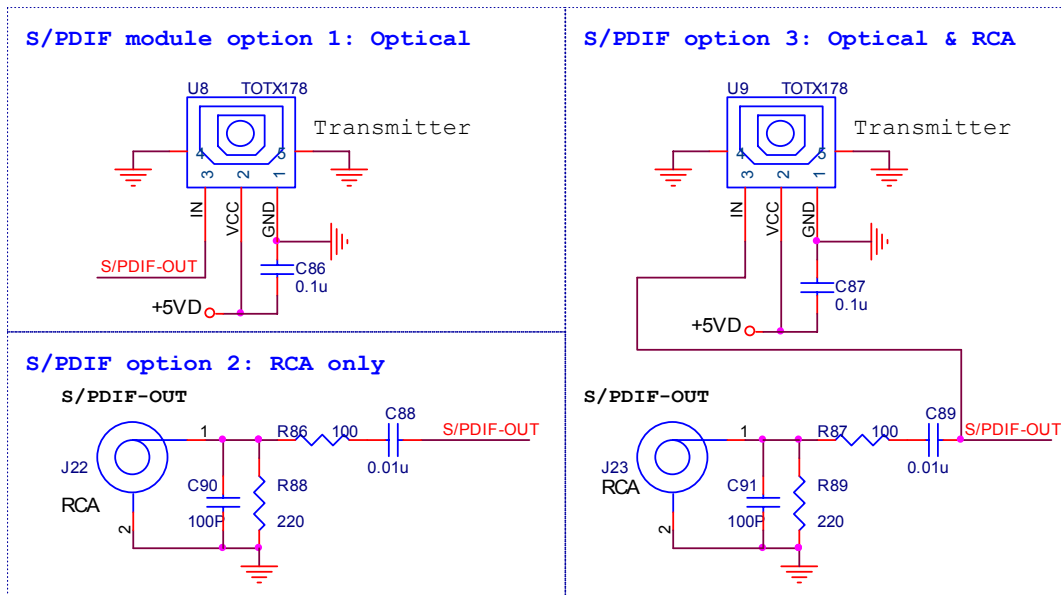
S/PDIF module option 1: Optical

U8 TOTX178

Transmitter

4 5

3 2 1

IN VCC GND

S/PDIF-OUT

C86
0.1u

+5VD

S/PDIF option 2: RCA only

S/PDIF-OUT

1

R86 100

C88

S/PDIF-OUT

J22

RCA

0.01u

C90

R88

100P

220

2

S/PDIF option 3: Optical & RCA

U9 TOTX178

Transmitter

4 5

3 2 1

IN VCC GND

C87
0.1u

+5VD

S/PDIF-OUT

1

R87 100

C89

S/PDIF-OUT

J23

RCA

0.01u

C91

R89

100P

220

2